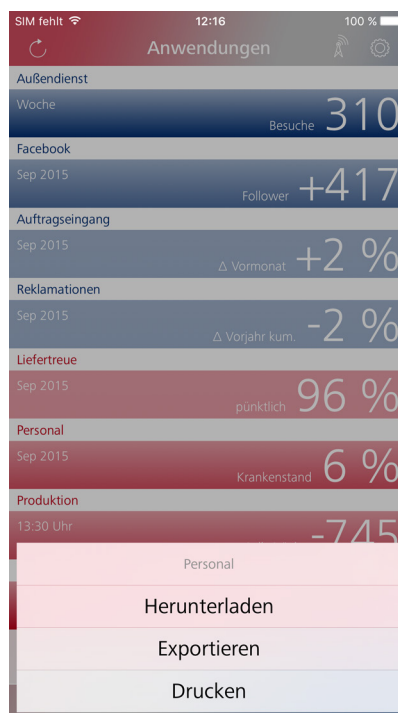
SIM fehlt 12:16 100 %

Anwendungen

Außendienst
Woche
Besuche 310

Facebook
Sep 2015
Follower +417

Auftragseingang
Sep 2015
Δ Vormonat +2 %

Reklamationen
Sep 2015
Δ Vorjahr kum. -2 %

Liefertreue
Sep 2015
pünktlich 96 %

Personal
Sep 2015
Krankenstand 6 %

Produktion
13:30 Uhr
-745

Personal
Herunterladen
Exportieren
Drucken